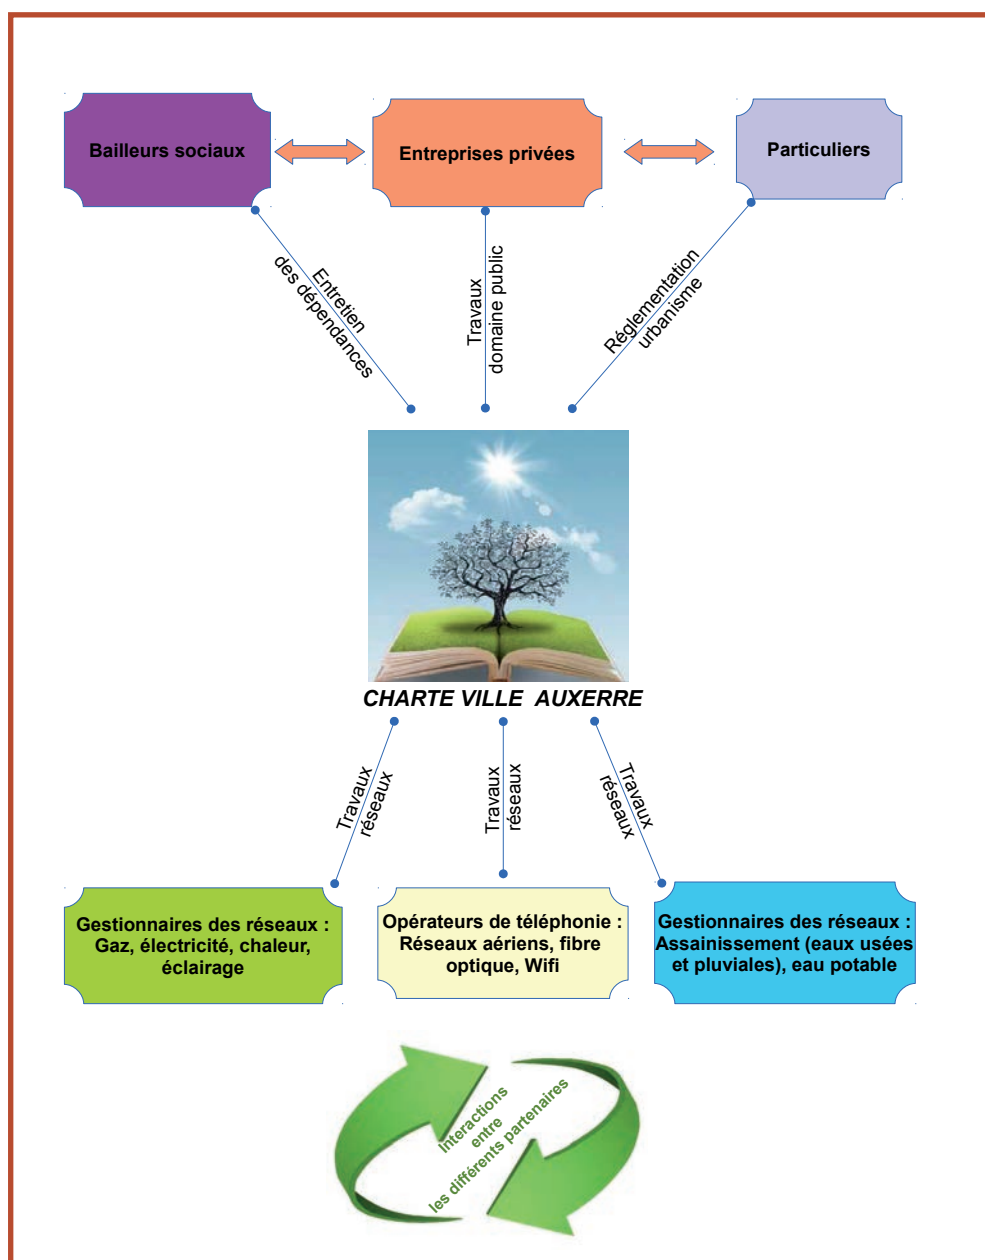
Bailleurs sociaux

Entreprises privées

Particuliers

Entretien des dépendances

Travaux domaine public

Réglementation urbanisme

CHARTE VILLE AUXERRE

Travaux réseaux

Travaux réseaux

Travaux réseaux

Gestionnaires des réseaux : Gaz, électricité, chaleur, éclairage

Opérateurs de téléphonie : Réseaux aériens, fibre optique, Wifi

Gestionnaires des réseaux : Assainissement (eaux usées et pluviales), eau potable

Interactions entre les différents partenaires